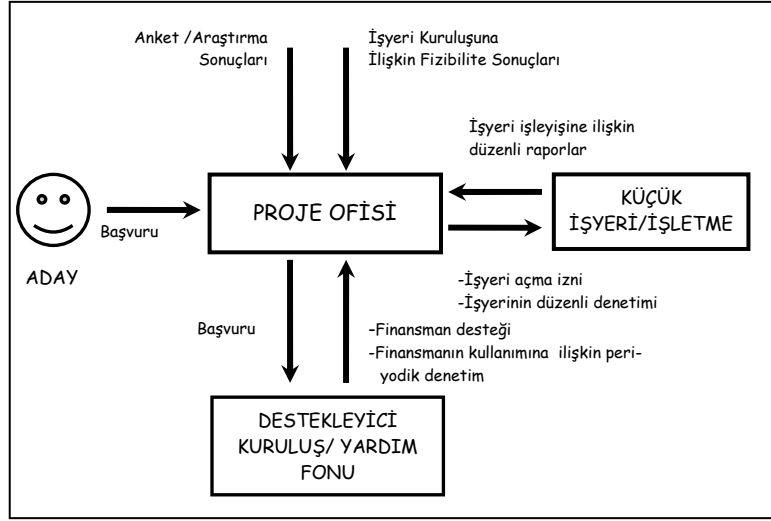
Anket /Araştırma Sonuçları

İşyeri Kuruluşuna İlişkin Fizibilite Sonuçları

İşyeri işleyişine ilişkin düzenli raporlar

Başvuru

ADAY

PROJE OFİSİ

KÜÇÜK İŞYERİ/İŞLETME

-İşyeri açma izni
-İşyerinin düzenli denetimi

Başvuru

-Finansman desteği
-Finansmanın kullanımına ilişkin periyodik denetim

DESTEKLEYİCİ KURULUŞ/ YARDIM FONU